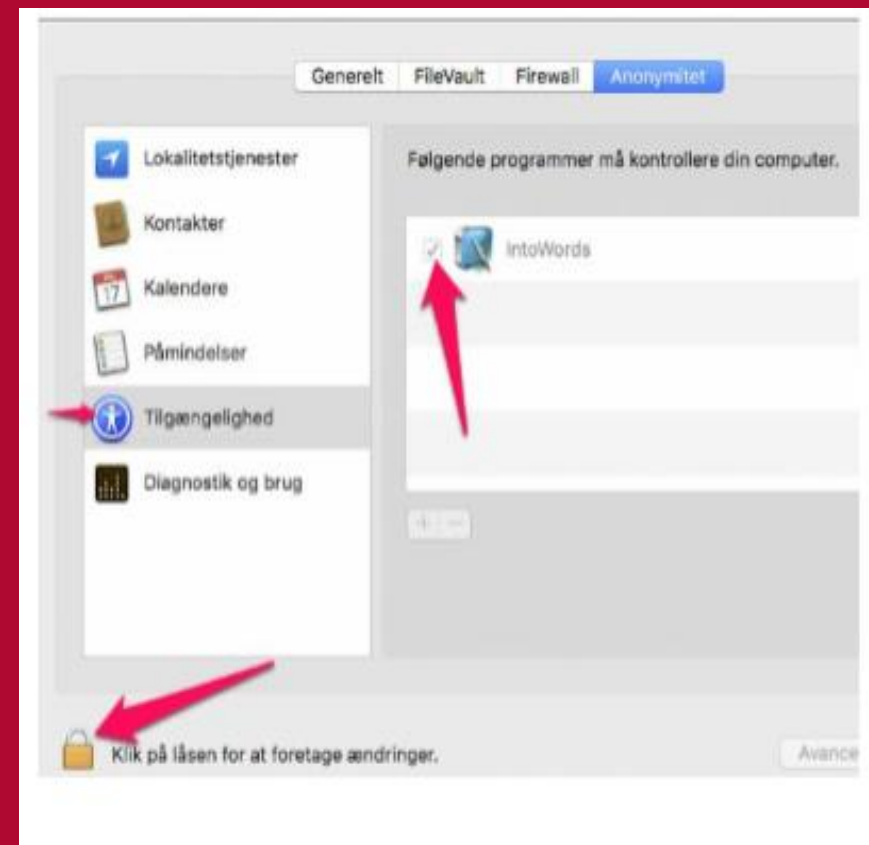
Generelt FileVault Firewall Anonymitet

Lokalitetstjenester
Kontakter
17 Kalendere
Påmindelser
Tilgængelighed
Diagnostik og brug

Følgende programmer må kontrollere din computer.

IntoWords

+ −

Klik på låsen for at foretage ændringer.

Avance